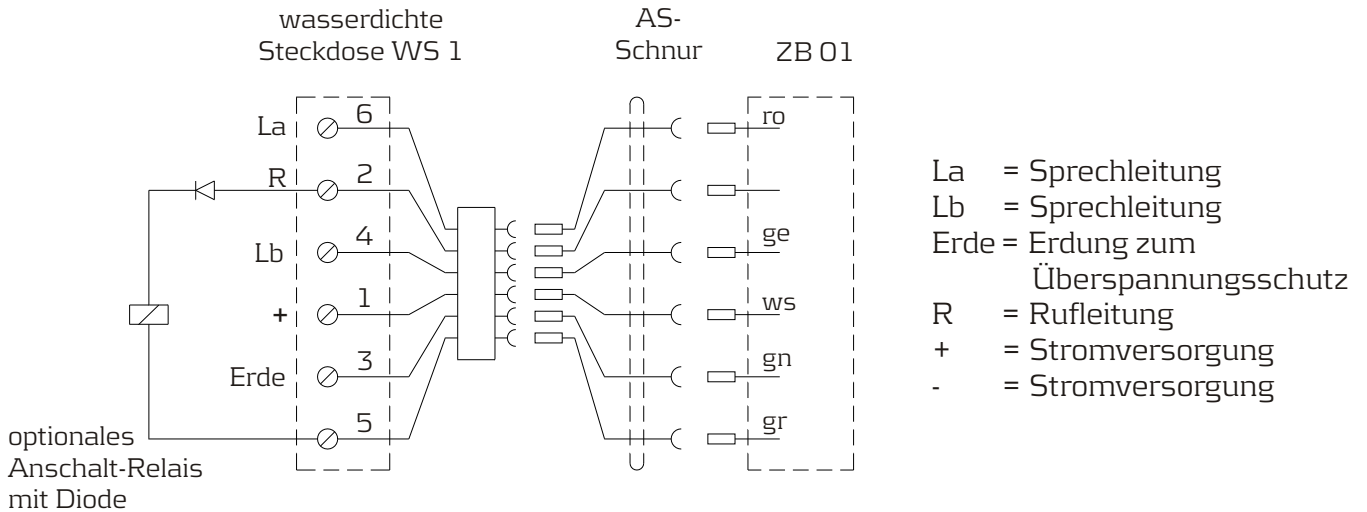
wasserdichte
Steckdose WS 1

AS-
Schnur

ZB 01

La
R
Lb
+
Erde

6
2
4
1
3
5

ro
ge
ws
gn
gr

optionales
Anschalt-Relais
mit Diode

La = Sprechleitung
Lb = Sprechleitung
Erde = Erdung zum Überspannungsschutz
R = Rufleitung
+ = Stromversorgung
- = Stromversorgung